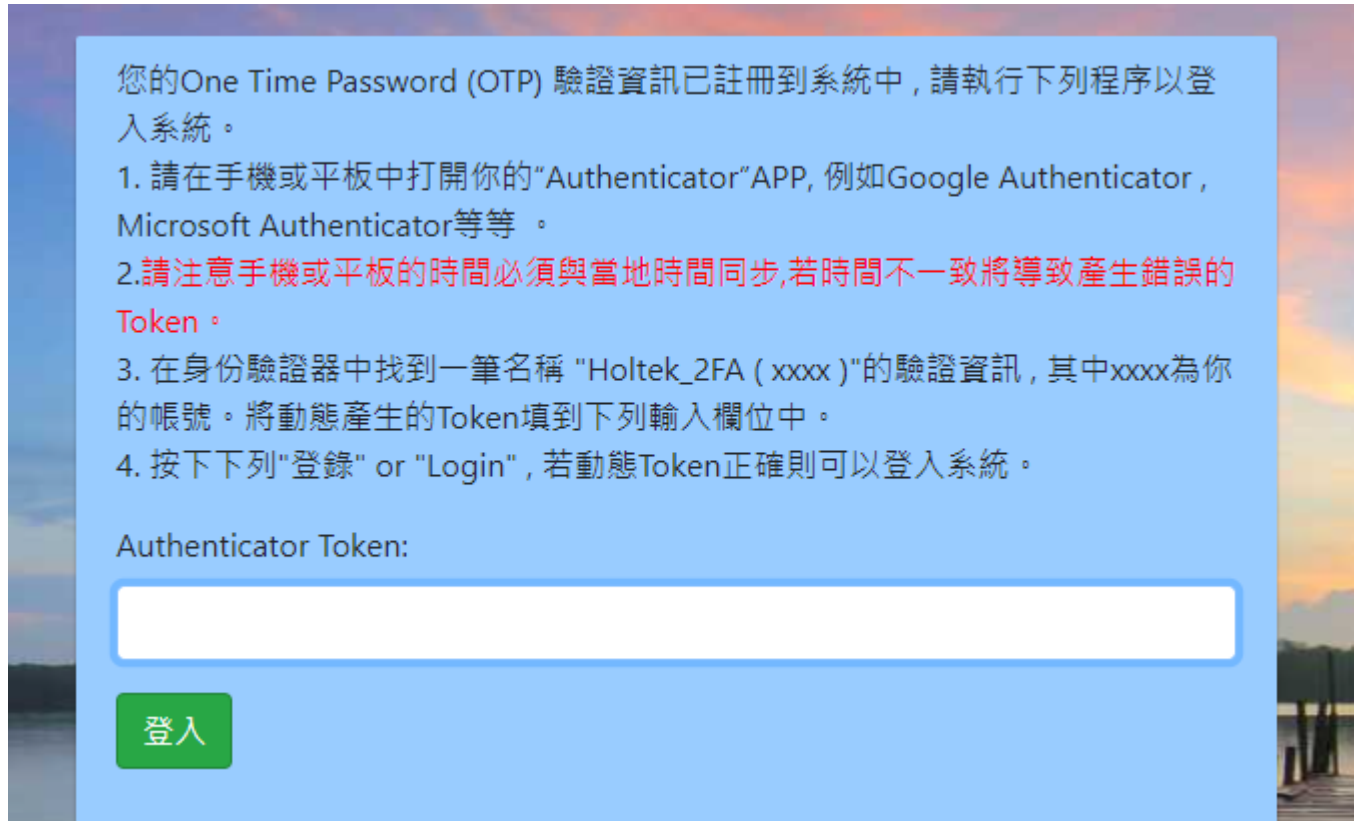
您的One Time Password (OTP) 驗證資訊已註冊到系統中，請執行下列程序以登入系統。
1. 請在手機或平板中打開你的“Authenticator”APP, 例如Google Authenticator , Microsoft Authenticator等等 。
2.請注意手機或平板的時間必須與當地時間同步,若時間不一致將導致產生錯誤的Token。
3. 在身份驗證器中找到一筆名稱 "Holtek_2FA ( xxxx )"的驗證資訊，其中xxxx為你的帳號。將動態產生的Token填到下列輸入欄位中。
4. 按下下列"登錄" or "Login"，若動態Token正確則可以登入系統。

Authenticator Token:

登入